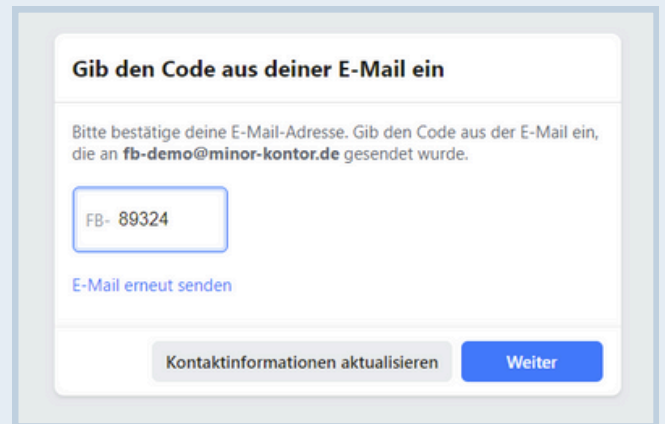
Gib den Code aus deiner E-Mail ein

Bitte bestätige deine E-Mail-Adresse. Gib den Code aus der E-Mail ein, die an **fb-demo@minor-kontor.de** gesendet wurde.

FB- 89324

E-Mail erneut senden

Kontaktinformationen aktualisieren

Weiter